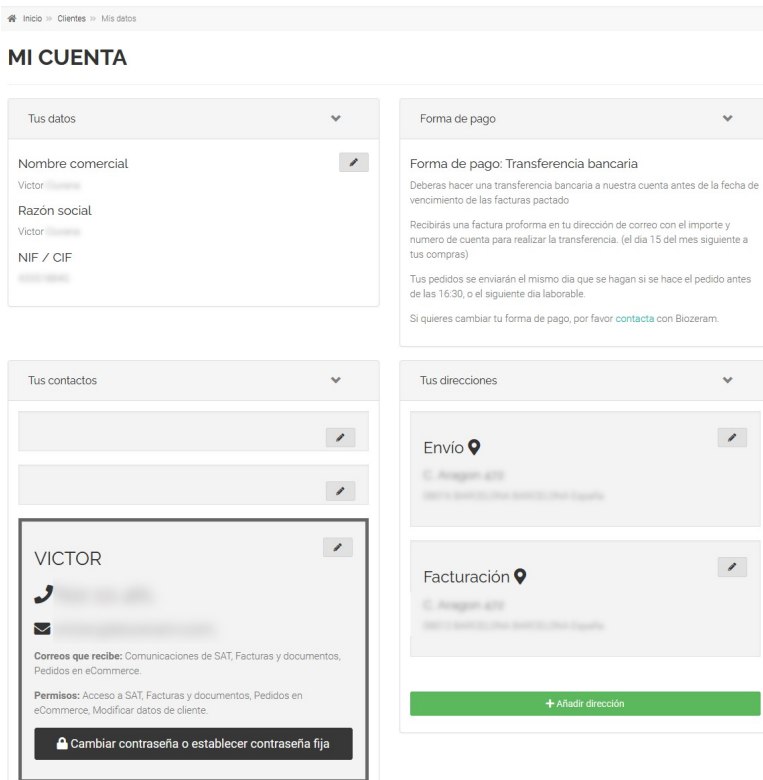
Inicio » Clientes » Mis datos

MI CUENTA

Tus datos

Nombre comercial

Victor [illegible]

Razón social

Victor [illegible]

NIF / CIF

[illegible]

Forma de pago

Forma de pago: Transferencia bancaria

Deberas hacer una transferencia bancaria a nuestra cuenta antes de la fecha de vencimiento de las facturas pactado

Recibirás una factura proforma en tu dirección de correo con el importe y numero de cuenta para realizar la transferencia. (el dia 15 del mes siguiente a tus compras)

Tus pedidos se enviarán el mismo dia que se hagan si se hace el pedido antes de las 16:30, o el siguiente dia laborable.

Si quieres cambiar tu forma de pago, por favor contacta con Biozeram.

Tus contactos

VICTOR

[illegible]

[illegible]

Correos que recibe: Comunicaciones de SAT, Facturas y documentos, Pedidos en eCommerce.

Permisos: Acceso a SAT, Facturas y documentos, Pedidos en eCommerce, Modificar datos de cliente.

Cambiar contraseña o establecer contraseña fija

Tus direcciones

Envío

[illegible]

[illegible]

Facturación

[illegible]

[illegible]

+ Añadir dirección